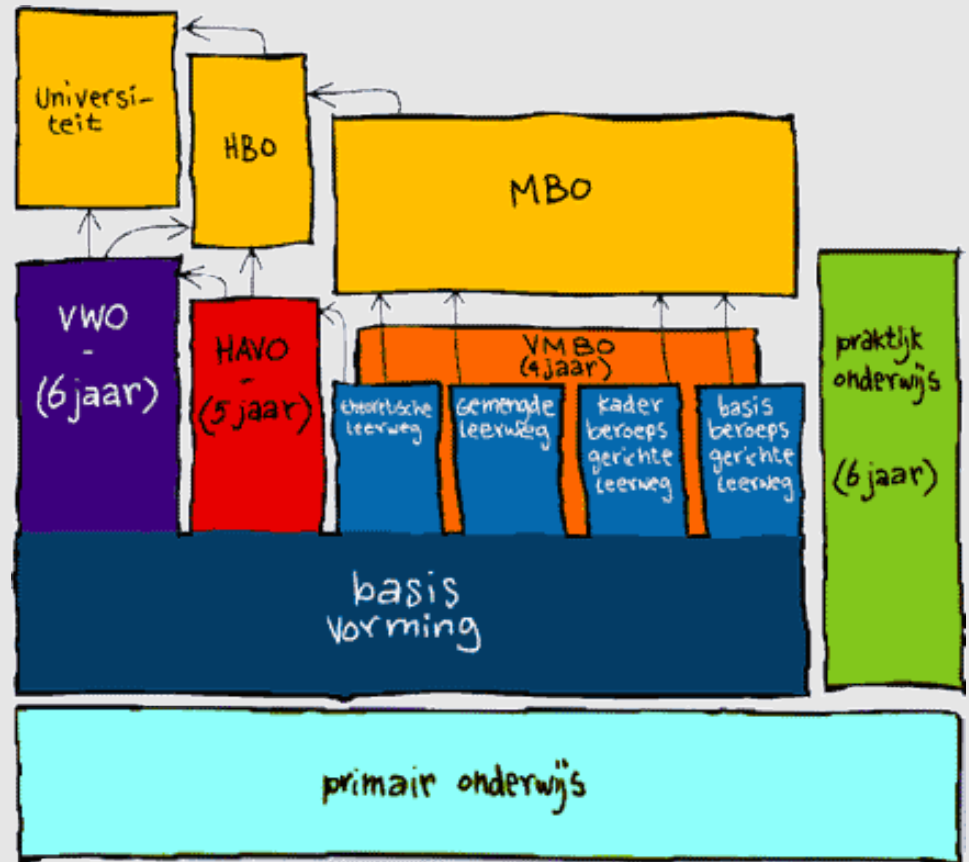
Universiteit

HBO

MBO

VWO
-
(6 jaar)

HAVO
-
(5 jaar)

VMBO
(4 jaar)

theoretische leerweg

gemengde leerweg

kader beroeps gerichte leerweg

basis beroeps gerichte leerweg

praktijk onderwijs

(6 jaar)

basis vorming

primair onderwijs